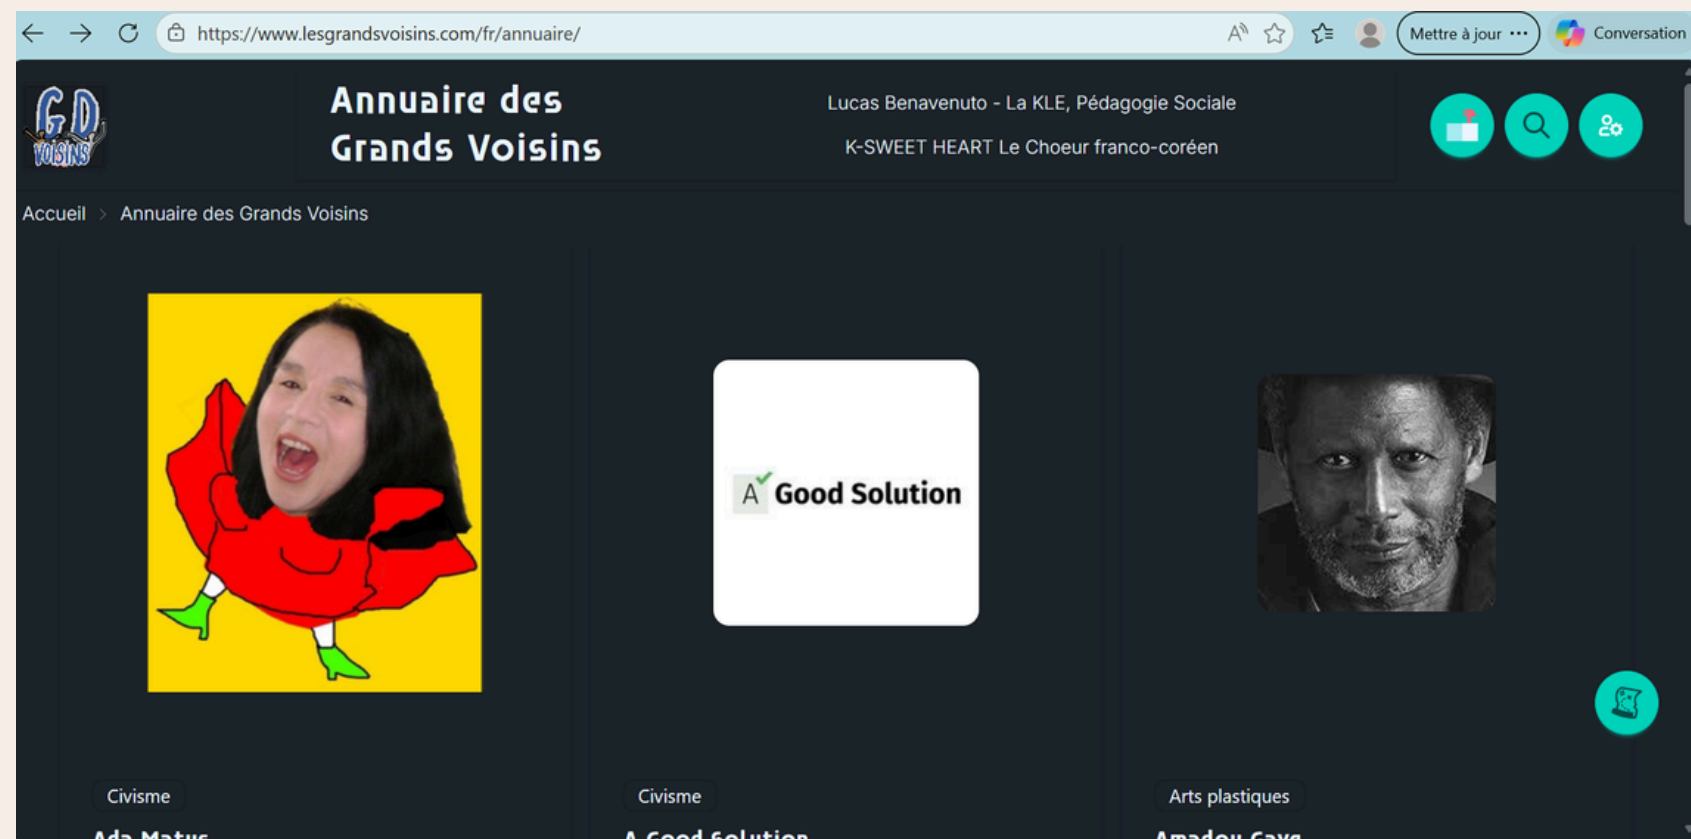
https://www.lesgrandsvoisins.com/fr/annuaire/

Mettre à jour ···

Conversation

G.D. VOISINS

Annuaire des Grands Voisins

Lucas Benavenuto - La KLE, Pédagogie Sociale

K-SWEET HEART Le Choeur franco-coréen

Accueil > Annuaire des Grands Voisins

A Good Solution

Civisme

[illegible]

Civisme

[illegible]

Arts plastiques

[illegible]